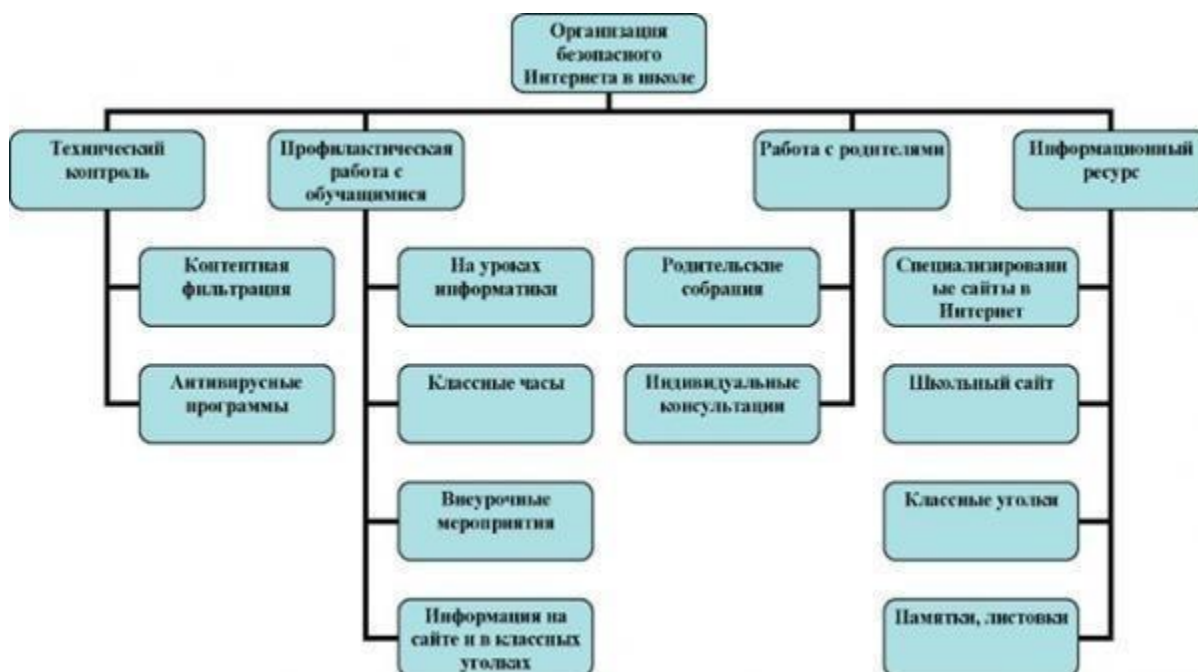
Организация безопасного Интернета в школе

Технический контроль

Контентная фильтрация

Антивирусные программы

Профилактическая работа с обучащимися

На уроках информатики

Классные часы

Внеурочные мероприятия

Информация на сайте и в классных уголках

Работа с родителями

Родительские собрания

Индивидуальные консультации

Информационный ресурс

Специализированные сайты в Интернет

Школьный сайт

Классные уголки

Памятки, листовки